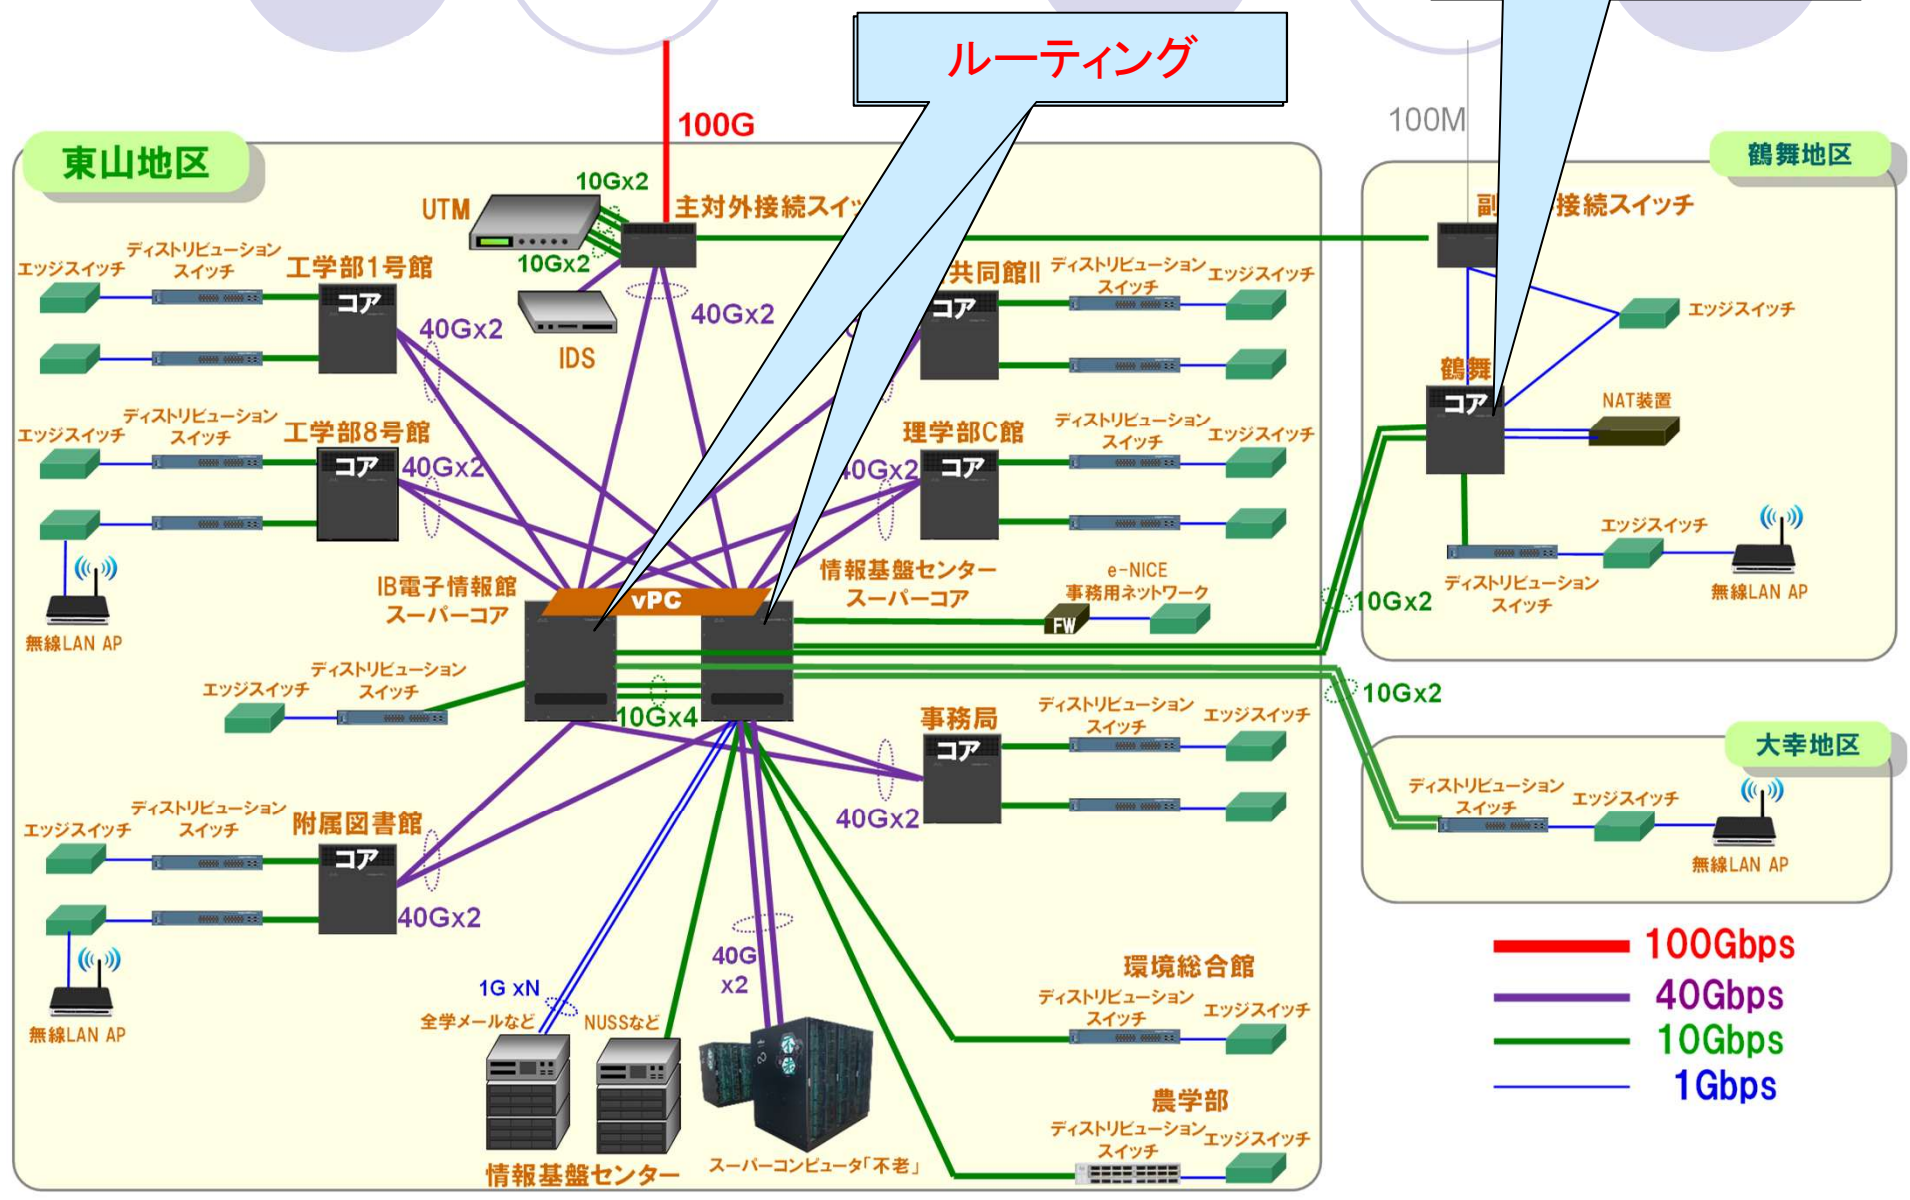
ルーティング

100G

100M

東山地区

鶴舞地区

UTM

10Gx2

主対外接続スイッチ

10Gx2

IDS

40Gx2

副 接続スイッチ

エッジスイッチ

ディストリビューション スイッチ

工学部1号館

コア

40Gx2

共同館II

ディストリビューション スイッチ

エッジスイッチ

コア

エッジスイッチ

鶴舞

コア

NAT装置

エッジスイッチ

ディストリビューション スイッチ

工学部8号館

コア

40Gx2

理学部C館

ディストリビューション スイッチ

エッジスイッチ

40Gx2

コア

エッジスイッチ

無線LAN AP

ディストリビューション スイッチ

無線LAN AP

IB電子情報館 スーパーコア

vPC

情報基盤センター スーパーコア

e-NICE 事務用ネットワーク

FW

10Gx2

無線LAN AP

エッジスイッチ

ディストリビューション スイッチ

10Gx4

事務局

コア

ディストリビューション スイッチ

エッジスイッチ

10Gx2

大幸地区

ディストリビューション スイッチ

エッジスイッチ

無線LAN AP

エッジスイッチ

ディストリビューション スイッチ

附属図書館

コア

40Gx2

40Gx2

無線LAN AP

1G xN

全学メールなど

NUSSなど

40G x2

環境総合館

ディストリビューション スイッチ

エッジスイッチ

100Gbps

40Gbps

10Gbps

1Gbps

農学部

ディストリビューション スイッチ

エッジスイッチ

情報基盤センター

スーパーコンピュータ「不老」